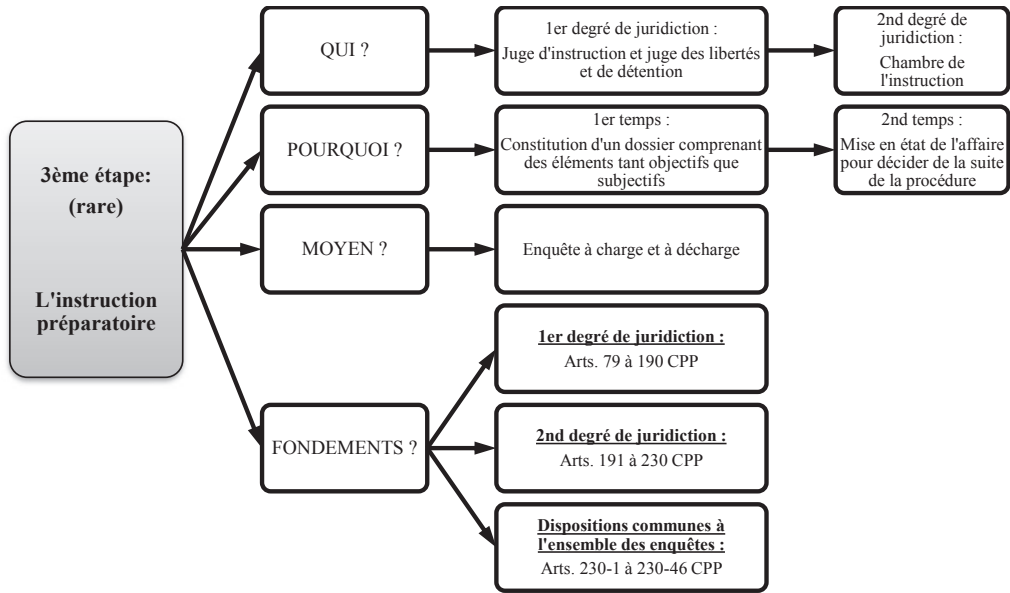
3ème étape:
(rare)

L'instruction préparatoire

QUI ?

1er degré de juridiction :
Juge d'instruction et juge des libertés et de détention

2nd degré de juridiction :
Chambre de l'instruction

POURQUOI ?

1er temps :
Constitution d'un dossier comprenant des éléments tant objectifs que subjectifs

2nd temps :
Mise en état de l'affaire pour décider de la suite de la procédure

MOYEN ?

Enquête à charge et à décharge

FONDEMENTS ?

1er degré de juridiction :
Arts. 79 à 190 CPP

2nd degré de juridiction :
Arts. 191 à 230 CPP

Dispositions communes à l'ensemble des enquêtes :
Arts. 230-1 à 230-46 CPP